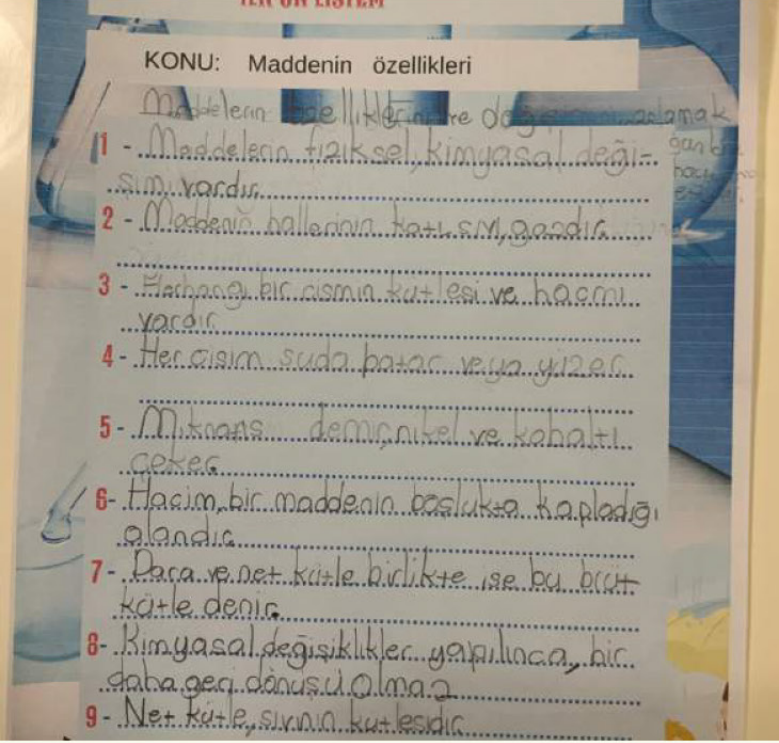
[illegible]

KONU: Maddenin özellikleri

Maddelerin özelliklerini ve değ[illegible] anlamak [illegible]

1 - Maddelerin fiziksel, kimyasal değişim vardır.

2 - Maddenin hallerinin katı, sıvı, gazdır.

3 - Herhangi bir cismin kütlesi ve hacmi vardır.

4 - Her cisim suda batar veya yüzer.

5 - Mıknatıs demir, nikel ve kobaltı çeker.

6 - Hacim, bir maddenin boşlukta kapladığı alandır.

7 - Dara ve net kütle birlikte ise bu brüt kütle denir.

8 - Kimyasal değişiklikler yapılınca, bir daha geri dönüşü olmaz.

9 - Net kütle, sıvının kütlesidir.